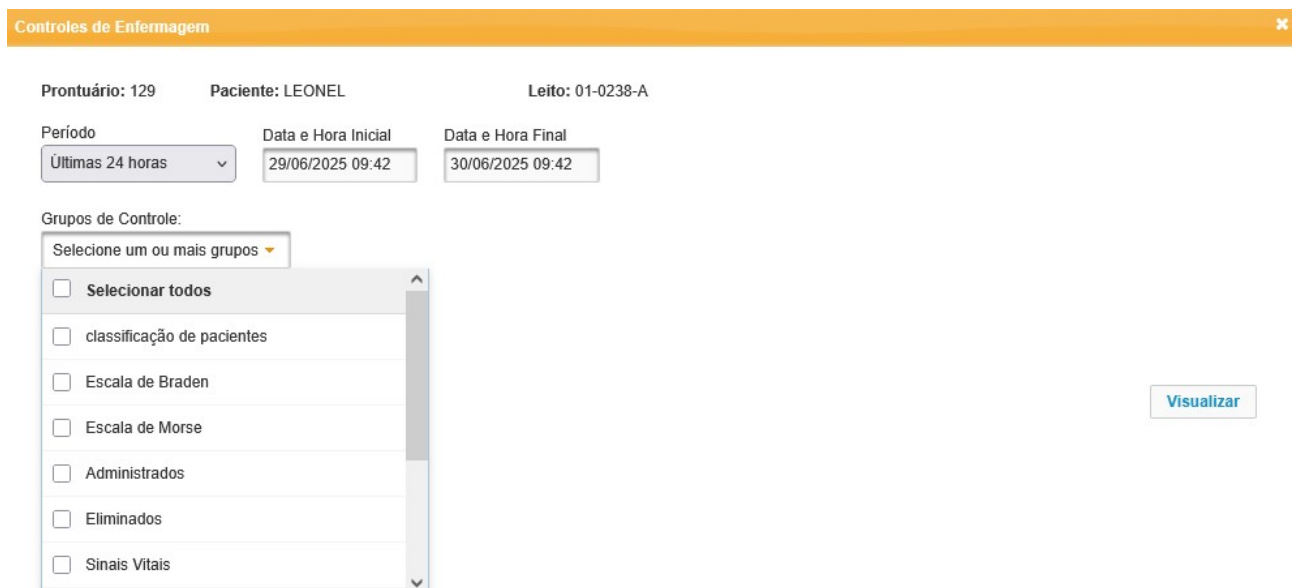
Controles de Enfermagem

Prontuário: 129 Paciente: LEONEL Leito: 01-0238-A

Período
Últimas 24 horas

Data e Hora Inicial
29/06/2025 09:42

Data e Hora Final
30/06/2025 09:42

Grupos de Controle:
Selecione um ou mais grupos

Selecionar todos
classificação de pacientes
Escala de Braden
Escala de Morse
Administrados
Eliminados
Sinais Vitais

Visualizar